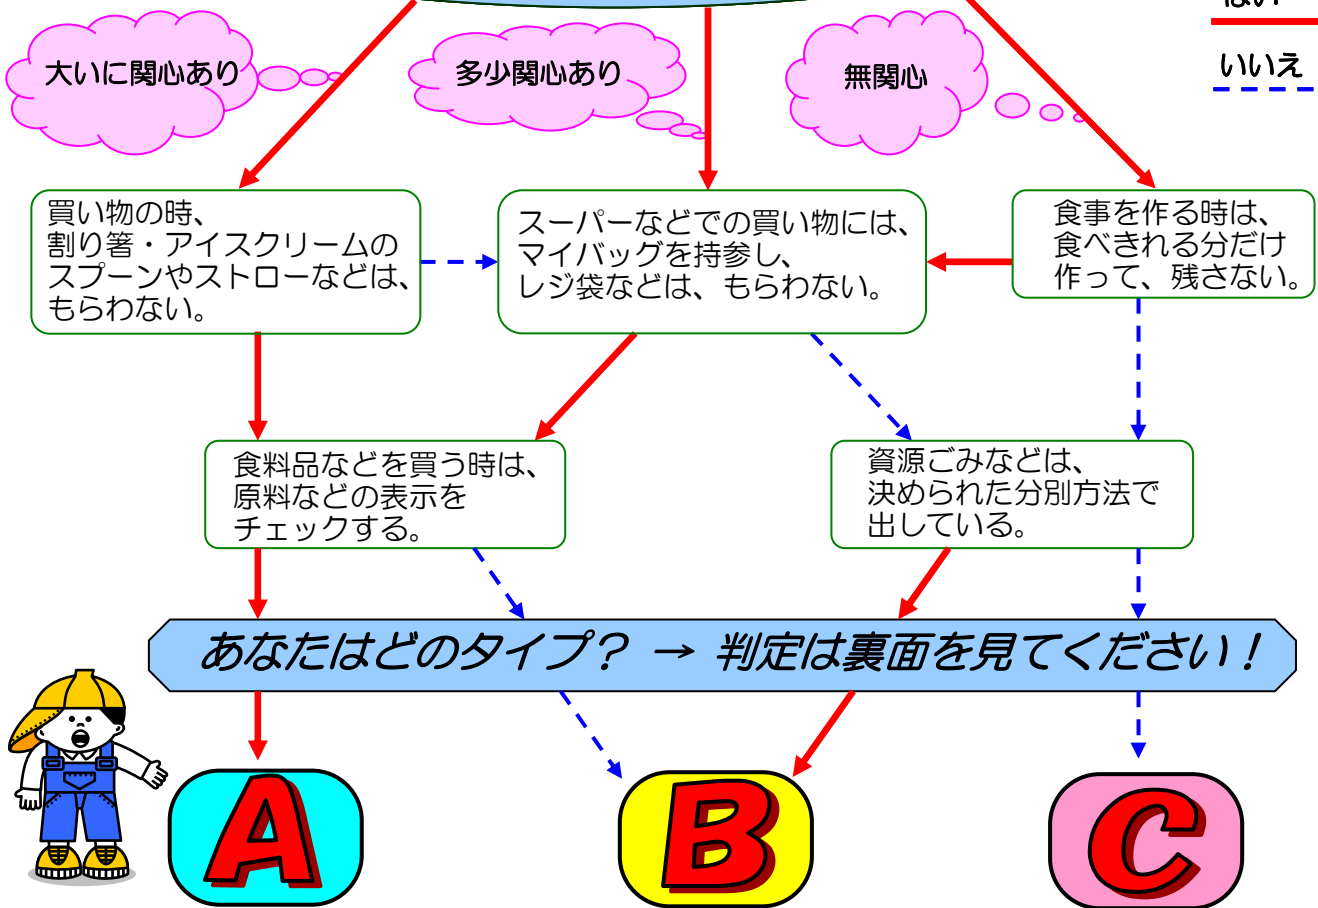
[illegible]

いいえ

大いに関心あり

多少関心あり

無関心

買い物の時、割り箸・アイスクリームのスプーンやストローなどは、もらわない。

スーパーなどでの買い物には、マイバッグを持参し、レジ袋などは、もらわない。

食事を作る時は、食べきれる分だけ作って、残さない。

食料品などを買う時は、原料などの表示をチェックする。

資源ごみなどは、決められた分別方法で出している。

あなたはどのタイプ？ → 判定は裏面を見てください！

A

B

C